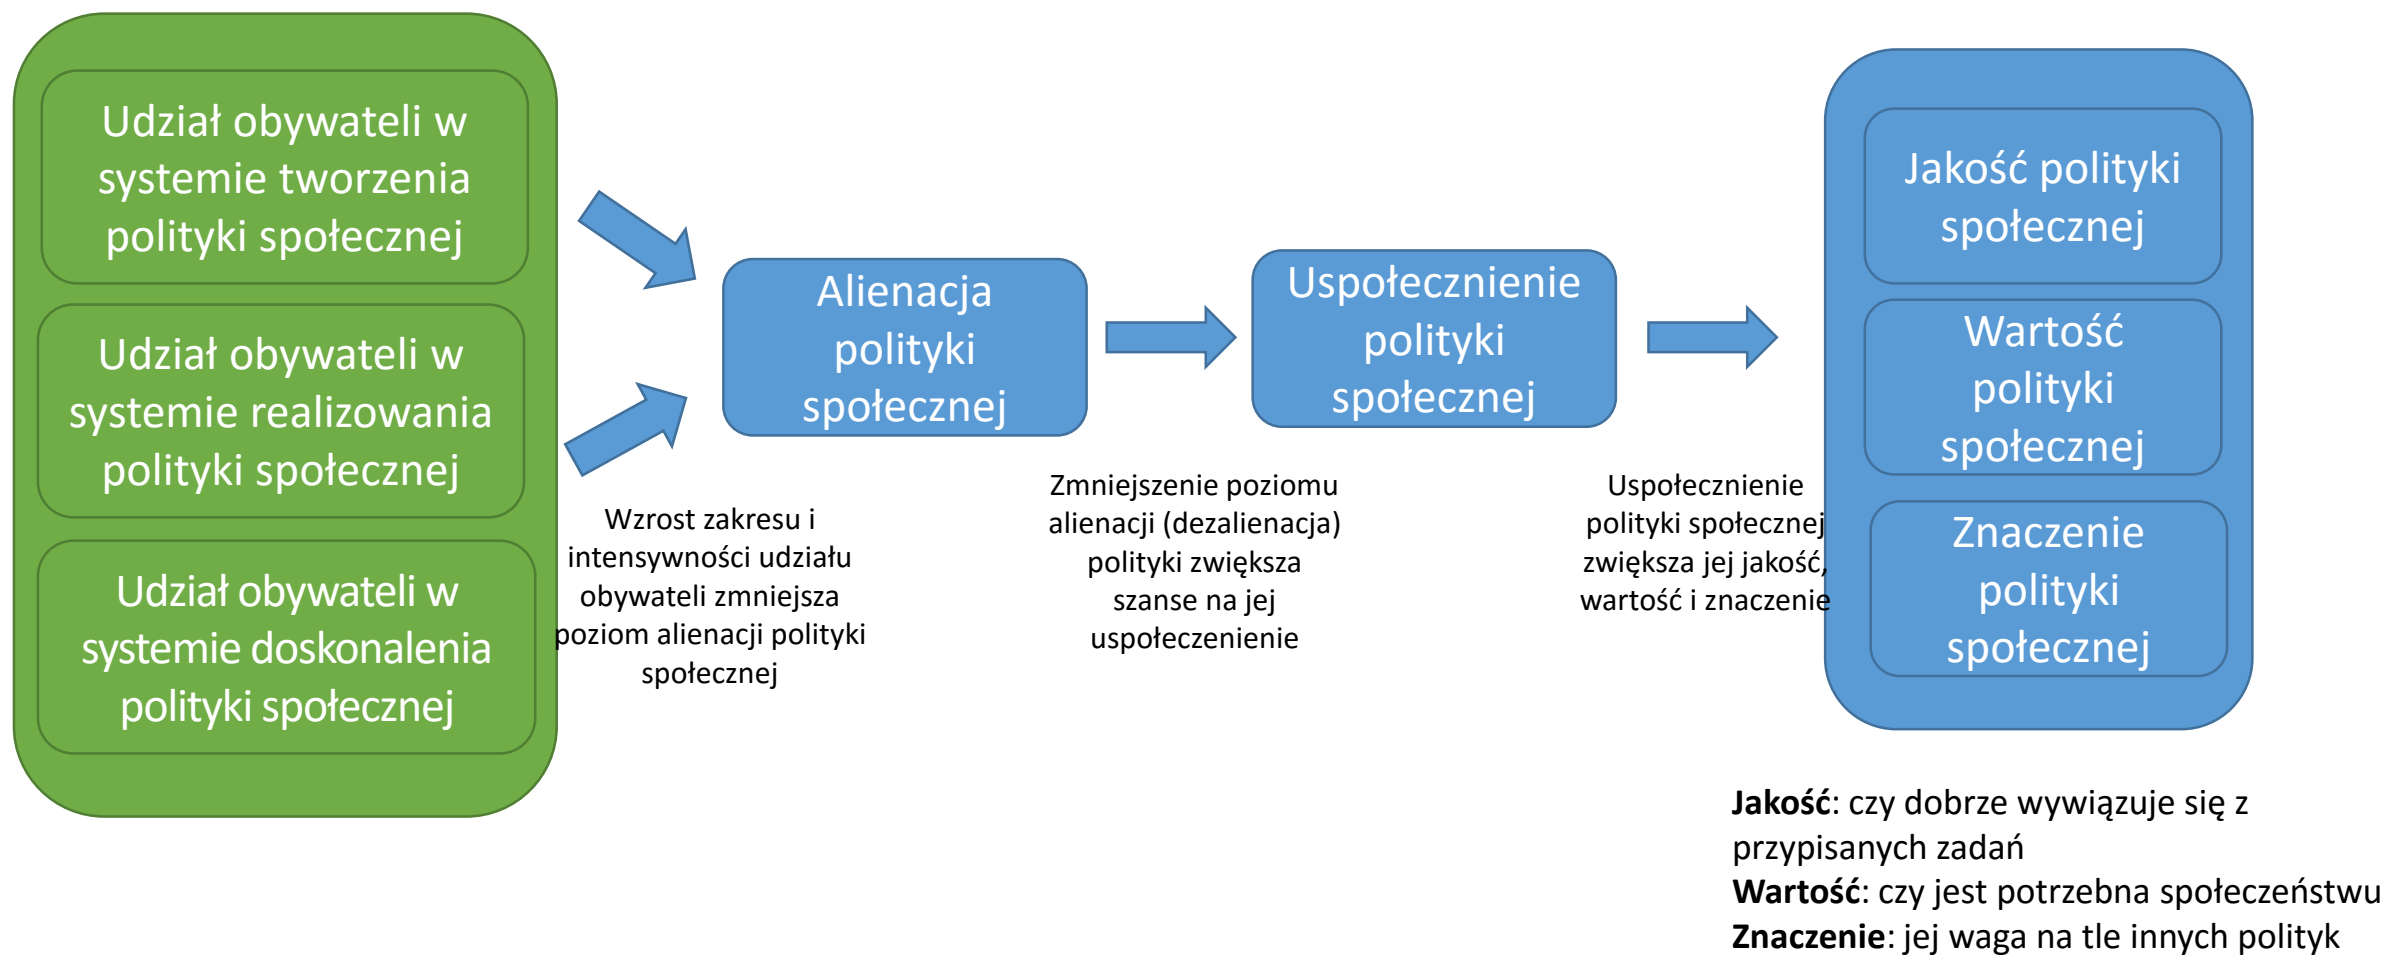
Udział obywateli w systemie tworzenia polityki społecznej

Udział obywateli w systemie realizowania polityki społecznej

Udział obywateli w systemie doskonalenia polityki społecznej

Alienacja polityki społecznej

Wzrost zakresu i intensywności udziału obywateli zmniejsza poziom alienacji polityki społecznej

Uspołecznienie polityki społecznej

Zmniejszenie poziomu alienacji (dezalienacja) polityki zwiększa szanse na jej uspołeczenienie

Uspołecznienie polityki społecznej zwiększa jej jakość, wartość i znaczenie

Jakość polityki społecznej

Wartość polityki społecznej

Znaczenie polityki społecznej

**Jakość**: czy dobrze wywiązuje się z przypisanych zadań
**Wartość**: czy jest potrzebna społeczeństwu
**Znaczenie**: jej waga na tle innych polityk